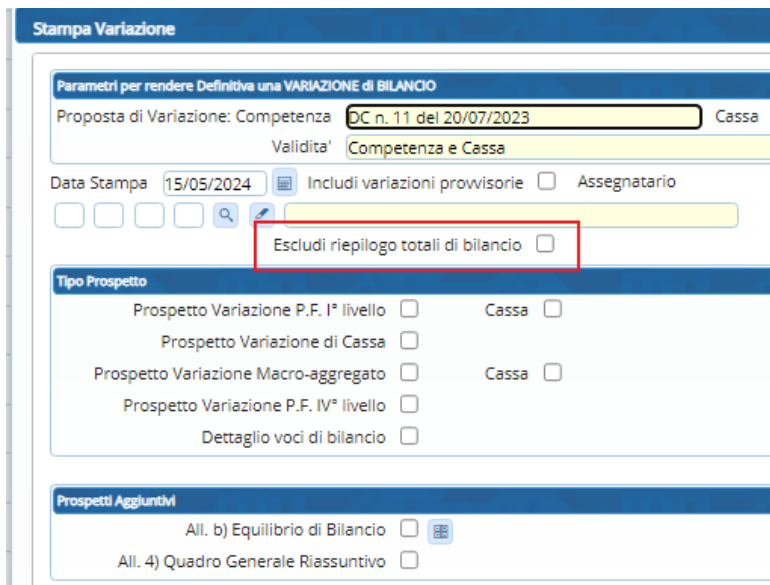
Stampa Variazione

Parametri per rendere Definitiva una VARIAZIONE di BILANCIO

Proposta di Variazione: Competenza DC n. 11 del 20/07/2023 Cassa

Validita' Competenza e Cassa

Data Stampa 15/05/2024 Includi variazioni provvisorie Assegnatario

Escludi riepilogo totali di bilancio

Tipo Prospetto

Prospetto Variazione P.F. I° livello Cassa

Prospetto Variazione di Cassa

Prospetto Variazione Macro-aggregato Cassa

Prospetto Variazione P.F. IV° livello

Dettaglio voci di bilancio

Prospetti Aggiuntivi

All. b) Equilibrio di Bilancio

All. 4) Quadro Generale Riassuntivo